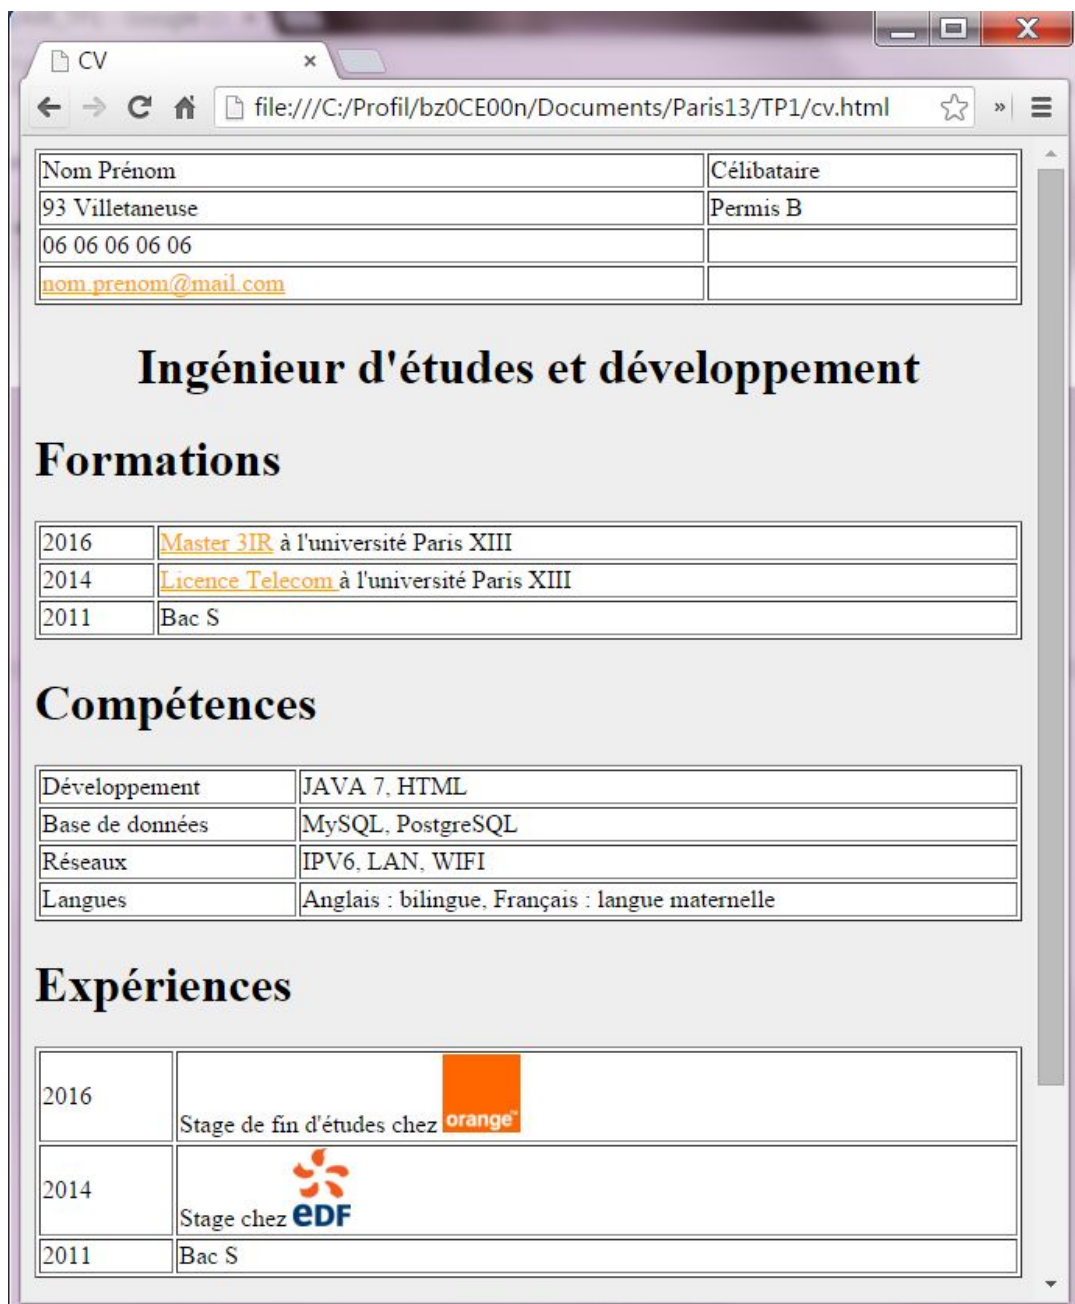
CV ×

file:///C:/Profil/bz0CE00n/Documents/Paris13/TP1/cv.html

| Nom Prénom | Célibataire |
|---|---|
| 93 Villetaneuse | Permis B |
| 06 06 06 06 06 | |
| nom.prenom@mail.com | |

# Ingénieur d'études et développement

# Formations

| 2016 | Master 3IR à l'université Paris XIII |
|---|---|
| 2014 | Licence Telecom à l'université Paris XIII |
| 2011 | Bac S |

# Compétences

| Développement | JAVA 7, HTML |
|---|---|
| Base de données | MySQL, PostgreSQL |
| Réseaux | IPV6, LAN, WIFI |
| Langues | Anglais : bilingue, Français : langue maternelle |

# Expériences

| 2016 | Stage de fin d'études chez orange |
|---|---|
| 2014 | Stage chez eDF |
| 2011 | Bac S |